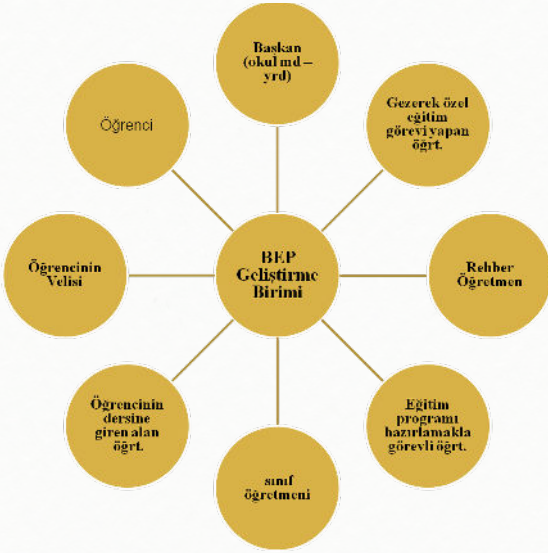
BEP Geliştirme Birimi

Baskan (okul md – yrd)

Gezerek özel eğitim görevi yapan öğrt.

Rehber Öğretmen

Eğitim programı hazırlamakla görevli öğrt.

sınıf öğretmeni

Öğrencinin dersine giren alan öğrt.

Öğrencinin Velisi

Öğrenci